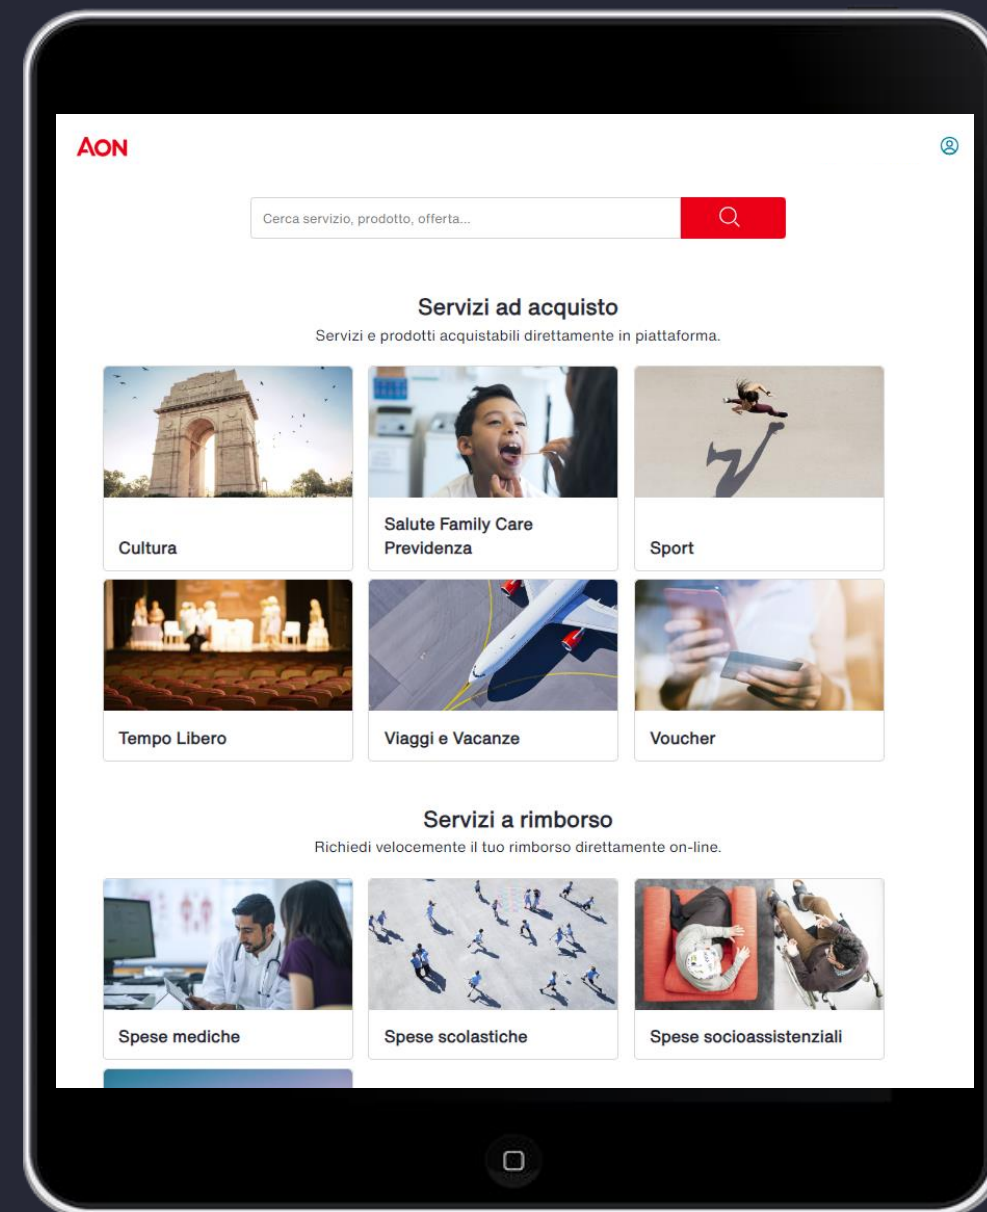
AON

Cerca servizio, prodotto, offerta...

Servizi ad acquisto
Servizi e prodotti acquistabili direttamente in piattaforma.

Cultura

Salute Family Care Previdenza

Sport

Tempo Libero

Viaggi e Vacanze

Voucher

Servizi a rimborso
Richiedi velocemente il tuo rimborso direttamente on-line.

Spese mediche

Spese scolastiche

Spese socioassistenziali